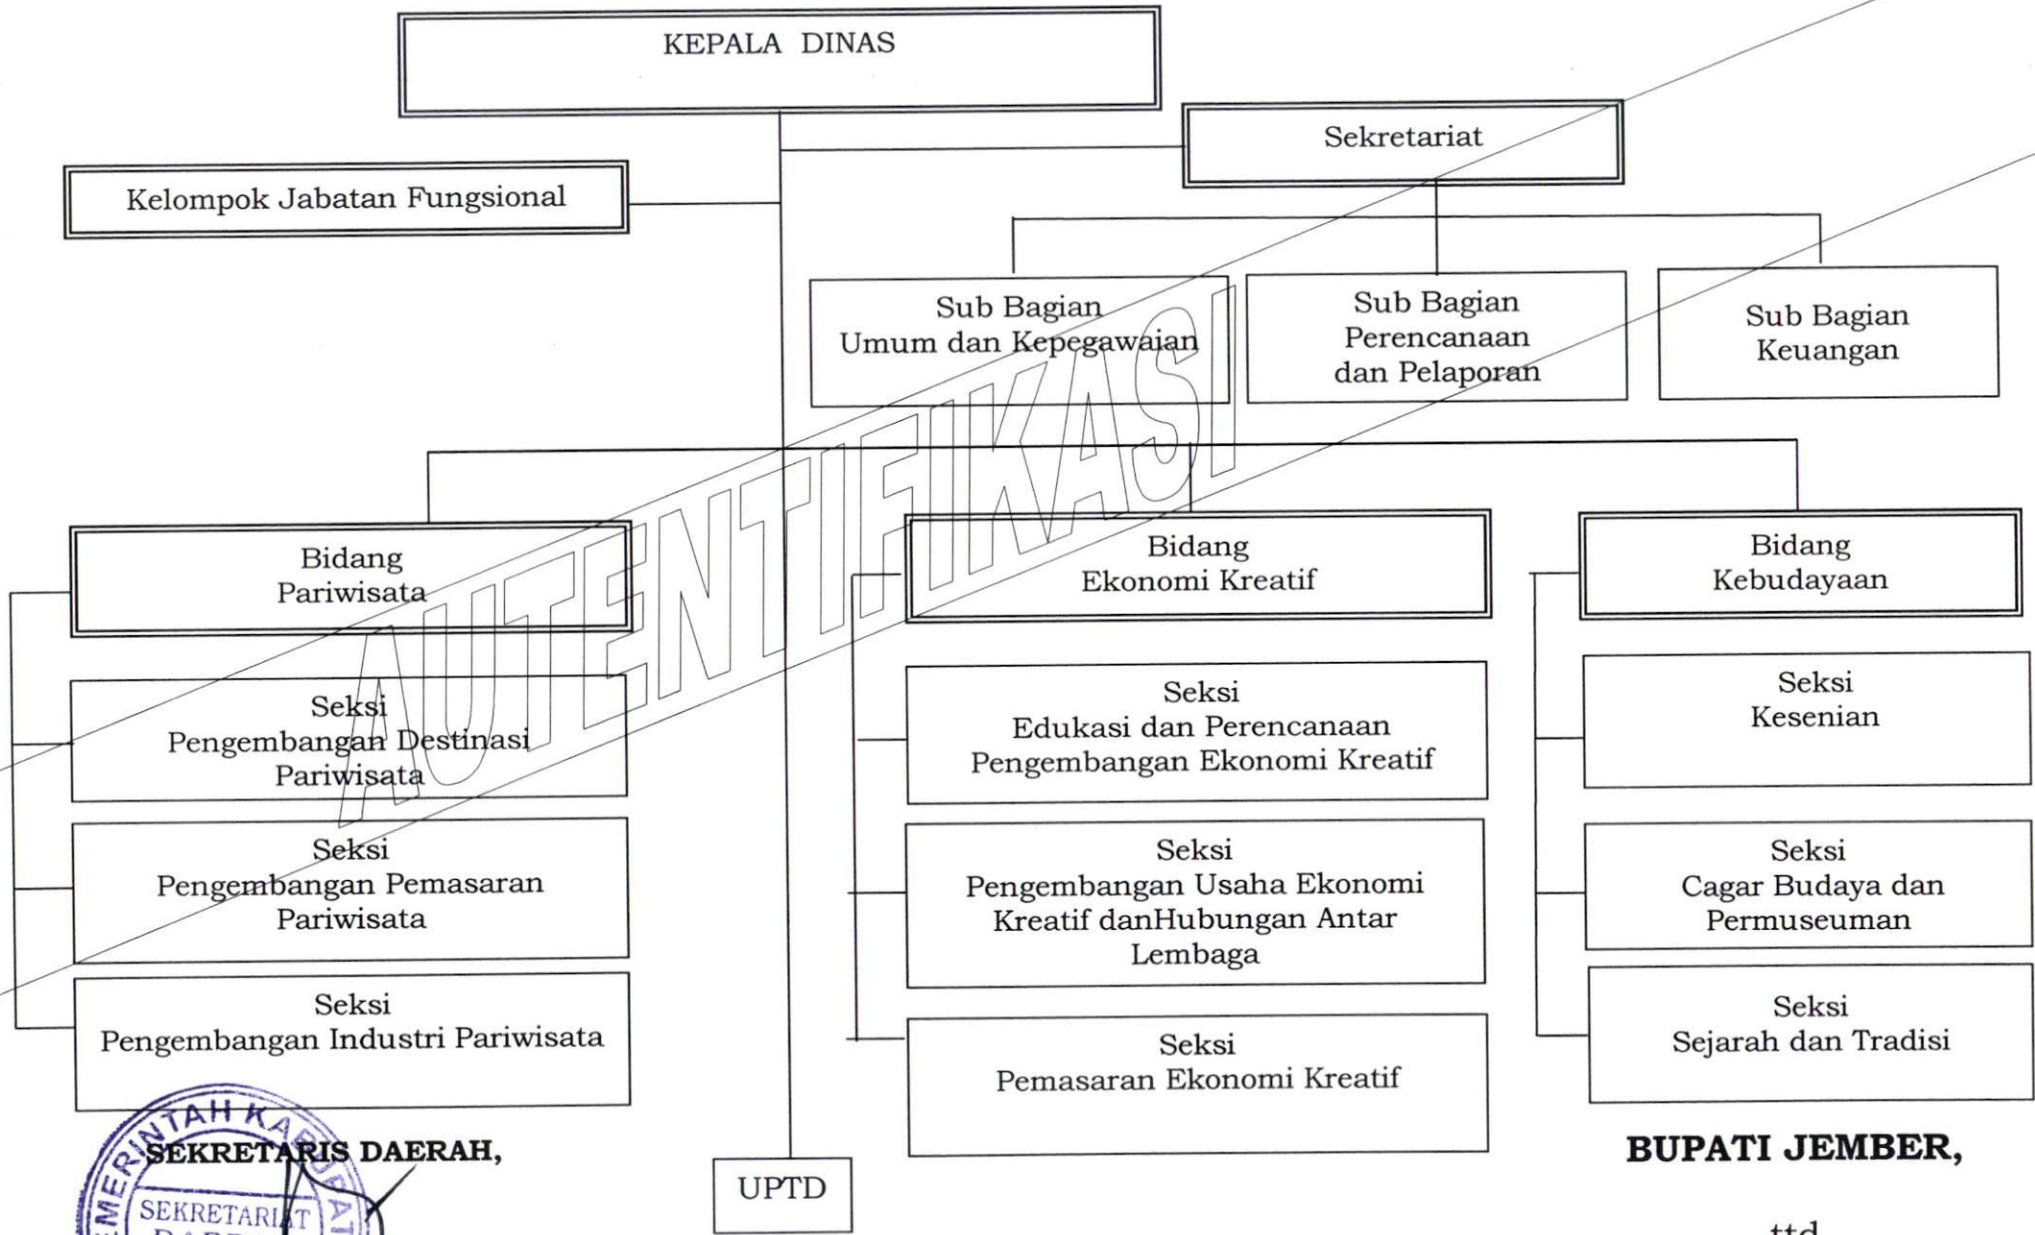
KEPALA DINAS

Sekretariat

Kelompok Jabatan Fungsional

Sub Bagian Umum dan Kepegawaian

Sub Bagian Perencanaan dan Pelaporan

Sub Bagian Keuangan

AUTENTIFIKASI

Bidang Pariwisata

Seksi Pengembangan Destinasi Pariwisata

Seksi Pengembangan Pemasaran Pariwisata

Seksi Pengembangan Industri Pariwisata

Bidang Ekonomi Kreatif

Seksi Edukasi dan Perencanaan Pengembangan Ekonomi Kreatif

Seksi Pengembangan Usaha Ekonomi Kreatif danHubungan Antar Lembaga

Seksi Pemasaran Ekonomi Kreatif

Bidang Kebudayaan

Seksi Kesenian

Seksi Cagar Budaya dan Permuseuman

Seksi Sejarah dan Tradisi

PEMERINTAH KAB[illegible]

SEKRETARIS DAERAH,

SEKRETARIAT DAER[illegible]

UPTD

BUPATI JEMBER,

ttd